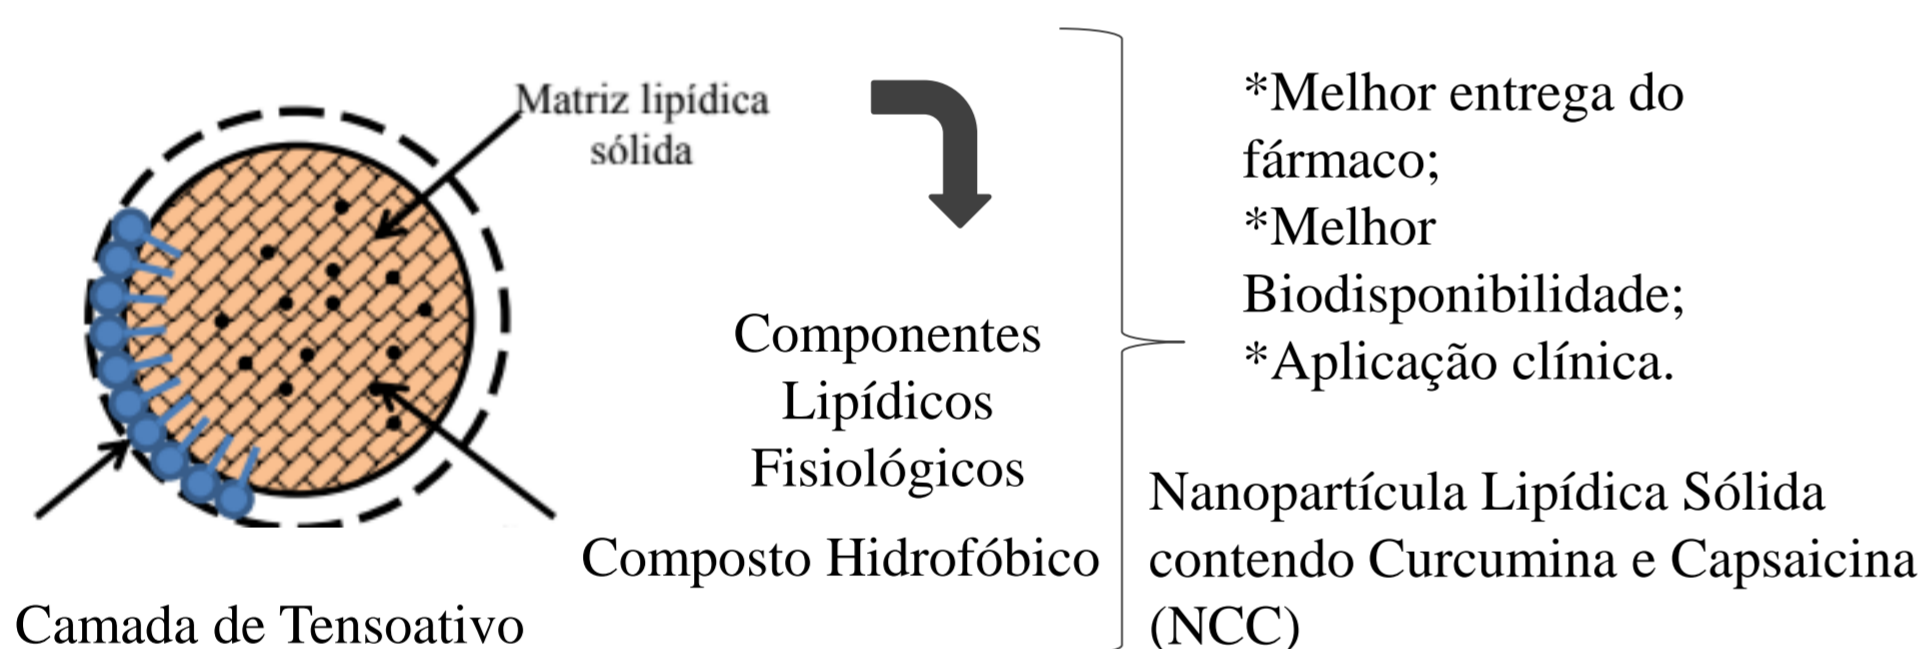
Matriz lipídica sólida

Componentes Lipídicos Fisiológicos

Composto Hidrofóbico

Camada de Tensoativo

*Melhor entrega do fármaco;
*Melhor Biodisponibilidade;
*Aplicação clínica.

Nanopartícula Lipídica Sólida contendo Curcumina e Capsaicina (NCC)